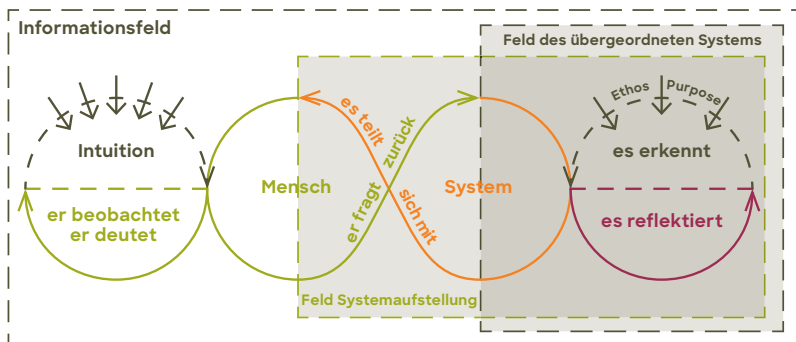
Informationsfeld

Feld des übergeordneten Systems

Ethos

Purpose

Intuition

es erkennt

er beobachtet
er deutet

Mensch

es teilt

zurück

er fragt

sich mit

System

es reflektiert

Feld Systemaufstellung